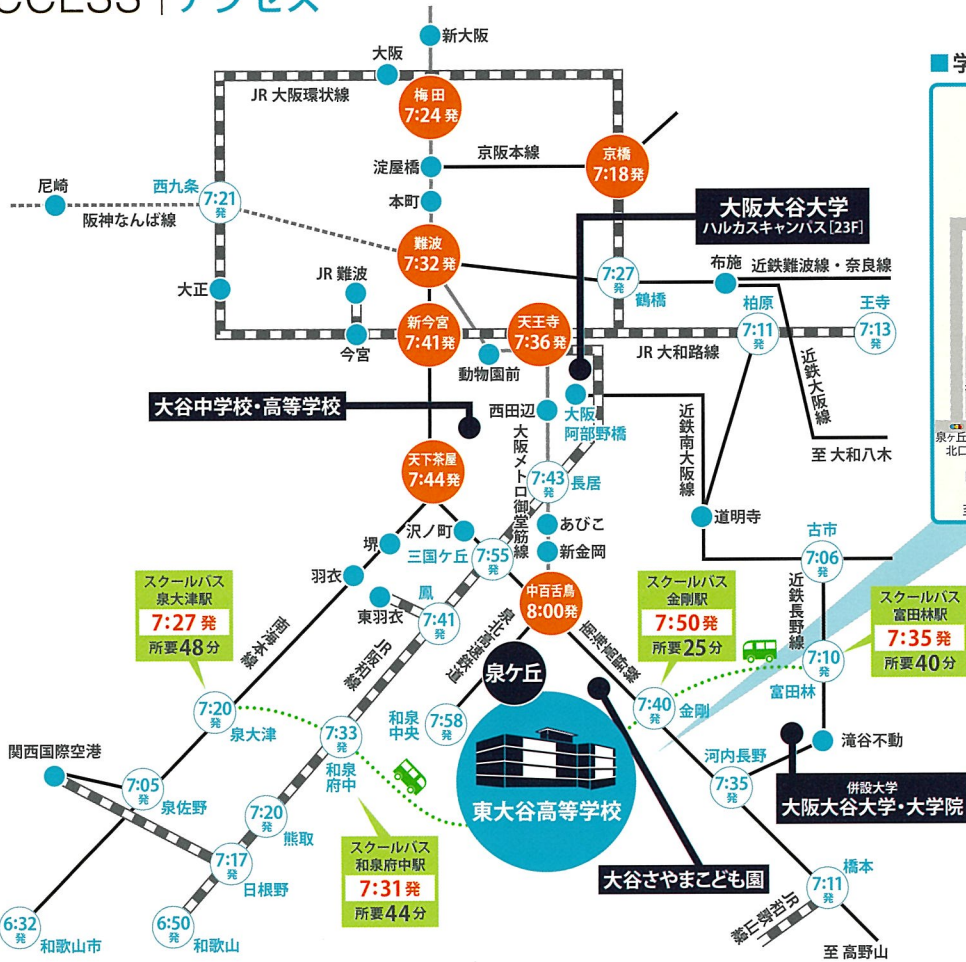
CCESS | アクセス

新大阪
大阪
JR 大阪環状線
梅田 7:24発
京阪本線
淀屋橋
京橋 7:18発
尼崎
西九条 7:21発
阪神なんば線
本町
大阪大谷大学 ハルカスキャンパス[23F]
難波 7:32発
JR 難波
7:27発 鶴橋
布施
近鉄難波線・奈良線
大正
柏原 7:11発
王寺 7:13発
新今宮 7:41発
天王寺 7:36発
今宮
動物園前
JR 大和路線
大谷中学校・高等学校
西田辺
大阪 阿部野橋
近鉄大阪線
近鉄南大阪線
至 大和八木
天下茶屋 7:44発
大阪メトロ御堂筋線
7:43発 長居
あびこ
道明寺
沢ノ町
堺
三国ケ丘
7:55発
新金岡
古市 7:06発
羽衣
中百舌鳥 8:00発
スクールバス 泉大津駅 7:27発 所要48分
東羽衣
鳳 7:41発
スクールバス 金剛駅 7:50発 所要25分
近鉄長野線
スクールバス 富田林駅 7:35発 所要40分
南海本線
JR阪和線
泉北高速鉄道
南海高野線
泉ケ丘
7:10発
富田林
7:20発 泉大津
7:33発 和泉府中
和泉中央 7:58発
7:40発 金剛
滝谷不動
関西国際空港
東大谷高等学校
河内長野 7:35発
併設大学 大阪大谷大学・大学院
7:05発 泉佐野
7:20発 熊取
7:17発 日根野
スクールバス 和泉府中駅 7:31発 所要44分
大谷さやまこども園
橋本 7:11発
JR和歌山線
6:32発 和歌山市
6:50発 和歌山
至 高野山
■ 学
泉ケ丘 北口